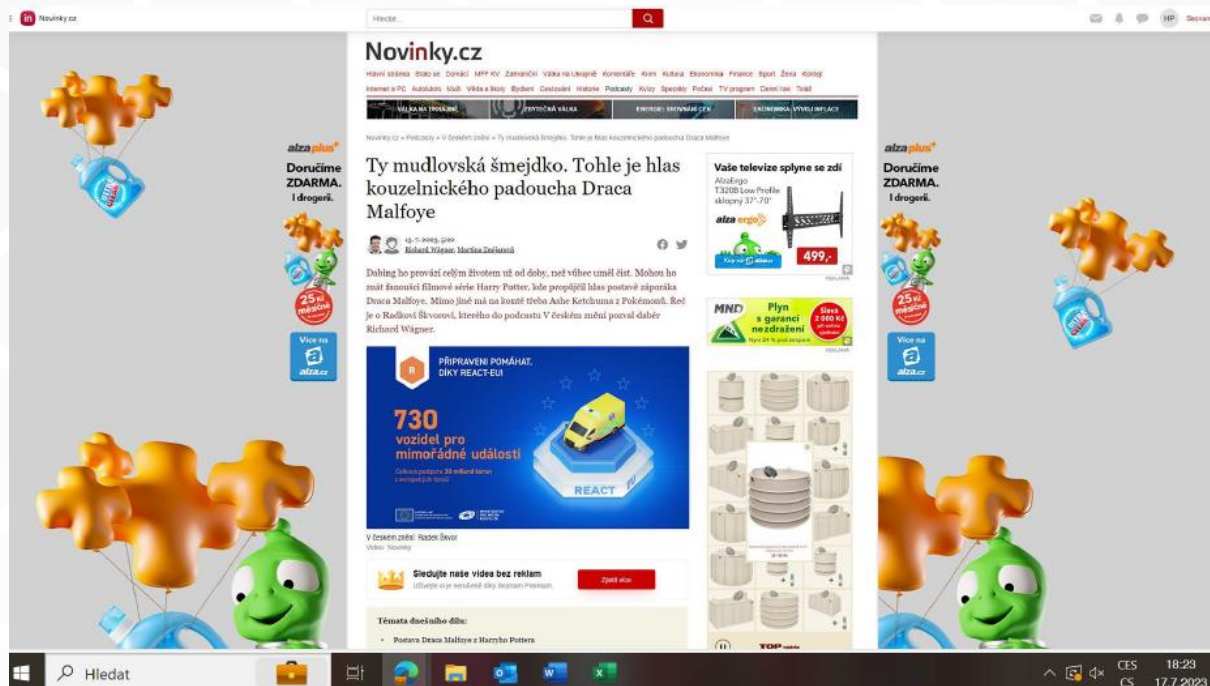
Novinky.cz

Hledat...

HP Seznam

Novinky.cz

Hlavní stránka Stalo se Domácí MFF KV Zahraniční Válka na Ukrajině Komentáře Krimi Kultura Ekonomika Finance Sport Žena Koktejl Internet a PC Autoklub Muži Věda a školy Bydlení Cestování Historie Podcasty Kvízy Speciály Počasí TV program Denní tisk Tiráž

VÁLKA NA UKRAJINĚ ZAPOMENUTÁ VÁLKA ENERGIE: SROVNÁNÍ CEN EKONOMIKA: VÝVOJ INFLACE

Novinky.cz » Podcasty » V českém znění » Ty mudlovská šmejdko. Tohle je hlas kouzelnického padoucha Draca Malfoye

Ty mudlovská šmejdko. Tohle je hlas kouzelnického padoucha Draca Malfoye

13. 7. 2023, 5:00
Richard Wágner, Martina Zedková

Dabing ho provází celým životem už od doby, než vůbec uměl číst. Mohou ho znát fanoušci filmové série Harry Potter, kde propůjčil hlas postavě záporáka Draca Malfoye. Mimo jiné má na kontě třeba Ashe Ketchuma z Pokémonů. Řeč je o Radkovi Škvorovi, kterého do podcastu V českém znění pozval dabér Richard Wágner.

PŘIPRAVENI POMÁHAT, DÍKY REACT-EU!

730 vozidel pro mimořádné události

REACT EU

V českém znění: Radek Škvor
Video: Novinky

Sledujte naše videa bez reklam
Zjistit více

Témata dnešního dílu:

• Postava Draca Malfoye z Harryho Pottera

Vaše televize splyne se zdí
AlzaErgo T320B Low Profile sklopný 37"-70"
alza ergo
Koupit na alza.cz
499,-
REKLAMA

MND Plyn s garancí nezdražení
Sleva 2 000 Kč
REKLAMA

TOP

alza plus+
Doručíme ZDARMA.
I drogerii.
25 Kč měsíčně
Více na alza.cz

alza plus+
Doručíme ZDARMA.
I drogerii.
25 Kč měsíčně
Více na alza.cz

Hledat

CES CS 18:23 17.7.2023